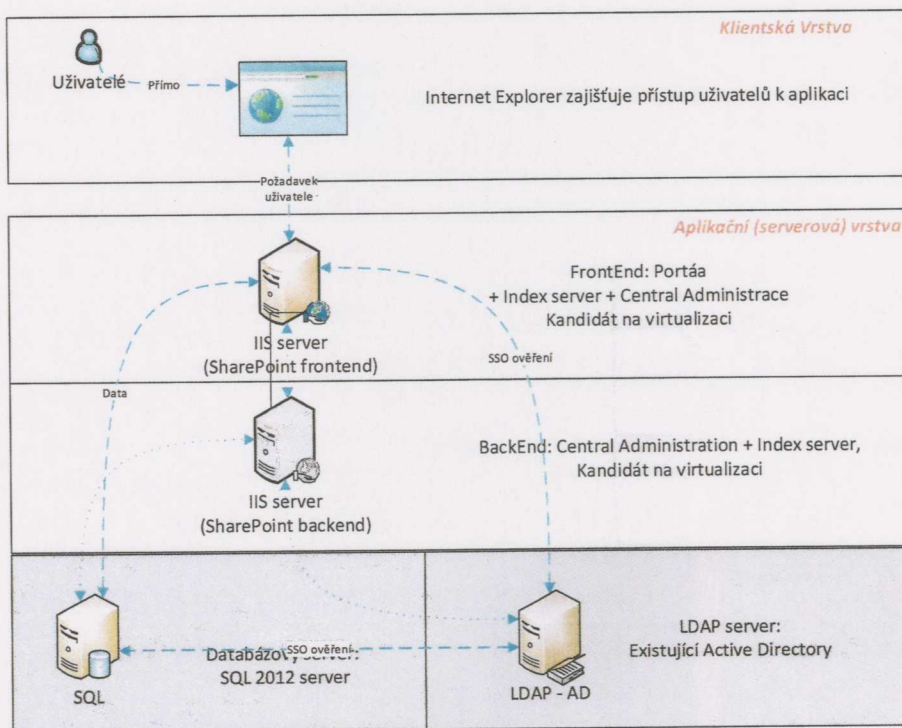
Klientská Vrstva

Uživatelé

Přímo

Internet Explorer zajišťuje přístup uživatelů k aplikaci

Požadavek uživatele

Aplikační (serverová) vrstva

FrontEnd: Portáa + Index server + Central Administrace Kandidát na virtualizaci

IIS server (SharePoint frontend)

SSO ověření

Data

BackEnd: Central Administration + Index server, Kandidát na virtualizaci

IIS server (SharePoint backend)

SQL

Databázový server: SQL 2012 server

SSO ověření

LDAP - AD

LDAP server: Existující Active Directory